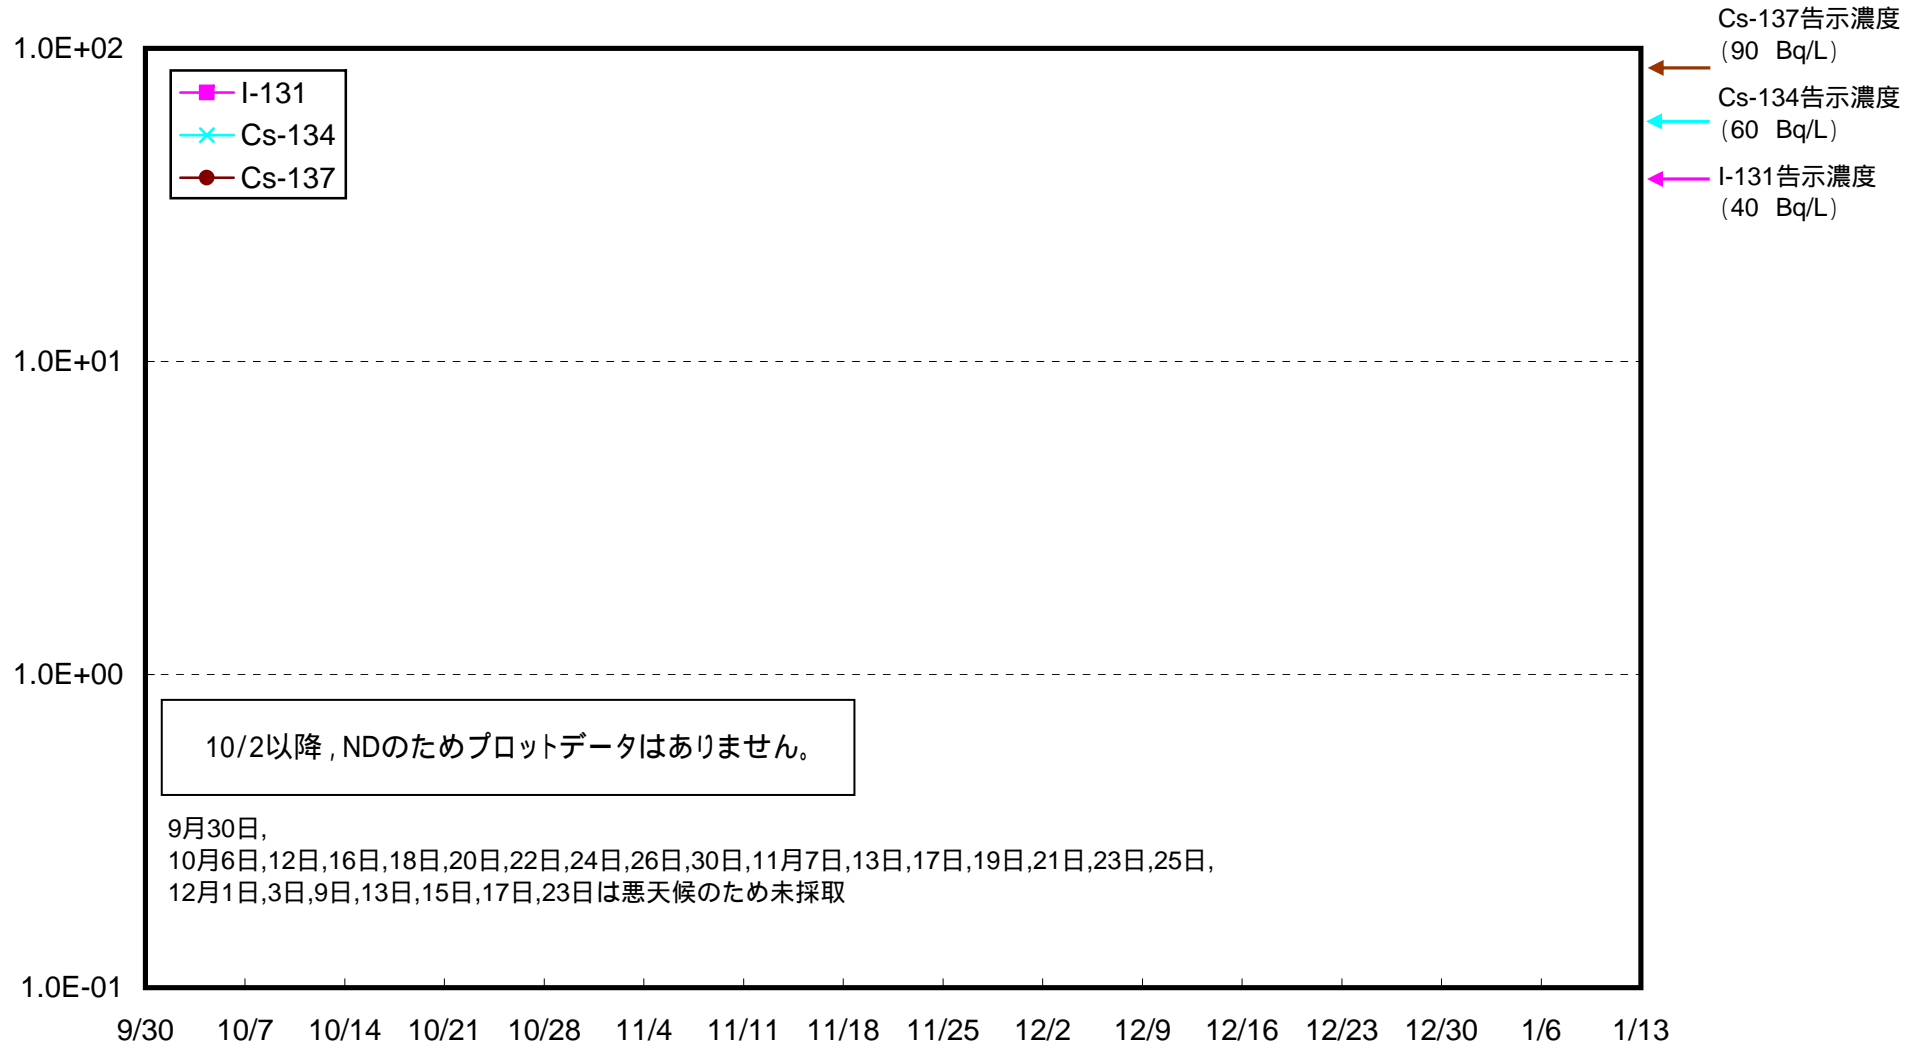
Cs-137告示濃度
（90 Bq/L）
Cs-134告示濃度
（60 Bq/L）
I-131告示濃度
（40 Bq/L）

1.0E+02
1.0E+01
1.0E+00
1.0E-01

I-131
Cs-134
Cs-137

10/2以降，NDのためプロットデータはありません。

9月30日,
10月6日,12日,16日,18日,20日,22日,24日,26日,30日,11月7日,13日,17日,19日,21日,23日,25日,
12月1日,3日,9日,13日,15日,17日,23日は悪天候のため未採取

9/30 10/7 10/14 10/21 10/28 11/4 11/11 11/18 11/25 12/2 12/9 12/16 12/23 12/30 1/6 1/13